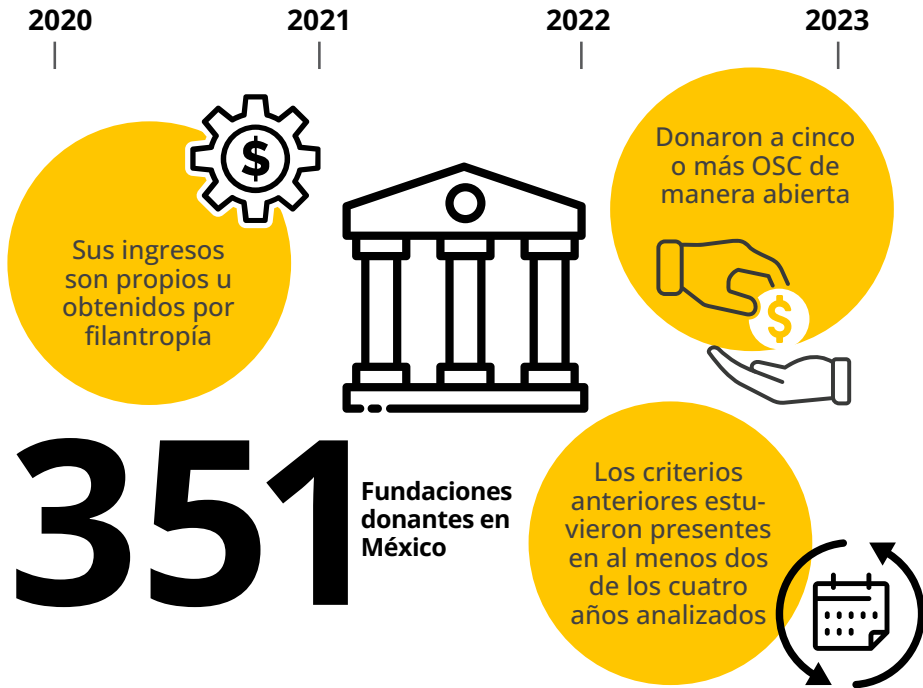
2020
2021
2022
2023

Sus ingresos son propios u obtenidos por filantropía

Donaron a cinco o más OSC de manera abierta

351

Fundaciones donantes en México

Los criterios anteriores estuvieron presentes en al menos dos de los cuatro años analizados